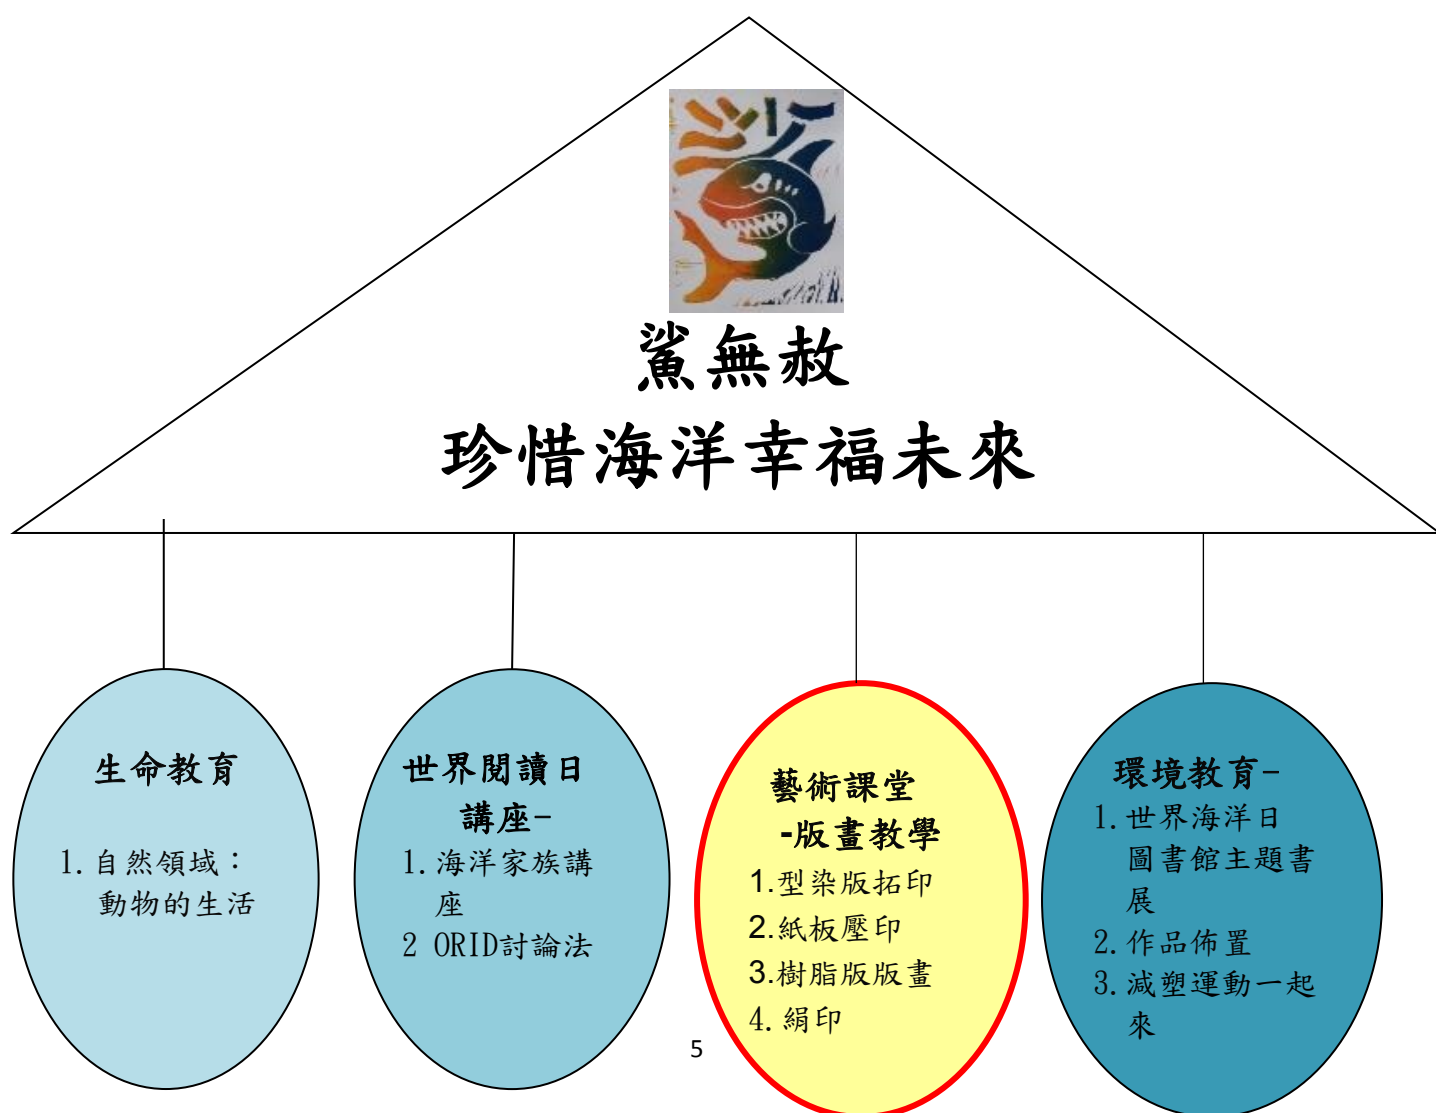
鯊無赦
珍惜海洋幸福未來

生命教育

1. 自然領域：動物的生活

世界閱讀日講座-

1. 海洋家族講座
2 ORID討論法

藝術課堂 -版畫教學

1.型染版拓印
2.紙板壓印
3.樹脂版版畫
4. 絹印

環境教育-

1. 世界海洋日圖書館主題書展
2. 作品佈置
3. 減塑運動一起來

5